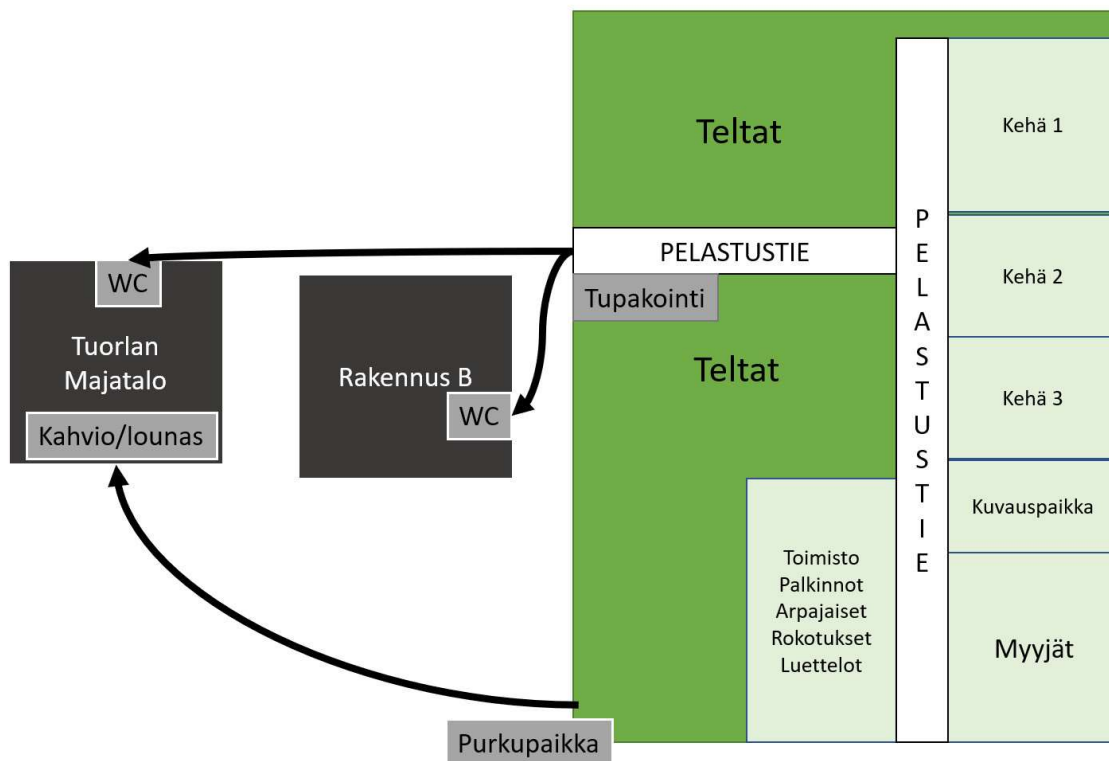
WC

Tuorlan Majatalo

Kahvio/lounas

Rakennus B

WC

Teltat

PELASTUSTIE

Tupakointi

Teltat

Toimisto
Palkinnot
Arpajaiset
Rokotukset
Luettelot

Purkupaikka

PELASTUSTIE

Kehä 1

Kehä 2

Kehä 3

Kuvauspaikka

Myyjät